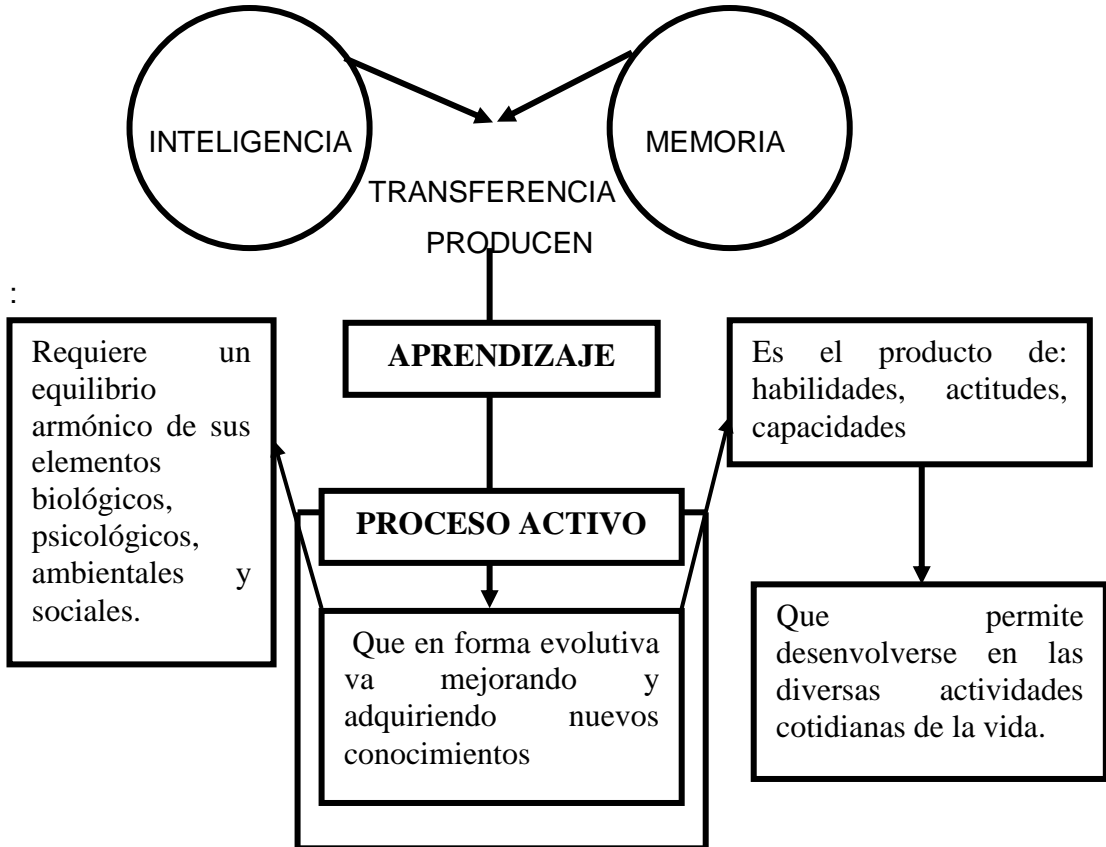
INTELIGENCIA

MEMORIA

TRANSFERENCIA

PRODUCEN

:

Requiere un equilibrio armónico de sus elementos biológicos, psicológicos, ambientales y sociales.

APRENDIZAJE

Es el producto de: habilidades, actitudes, capacidades

PROCESO ACTIVO

Que en forma evolutiva va mejorando y adquiriendo nuevos conocimientos

Que permite desenvolverse en las diversas actividades cotidianas de la vida.